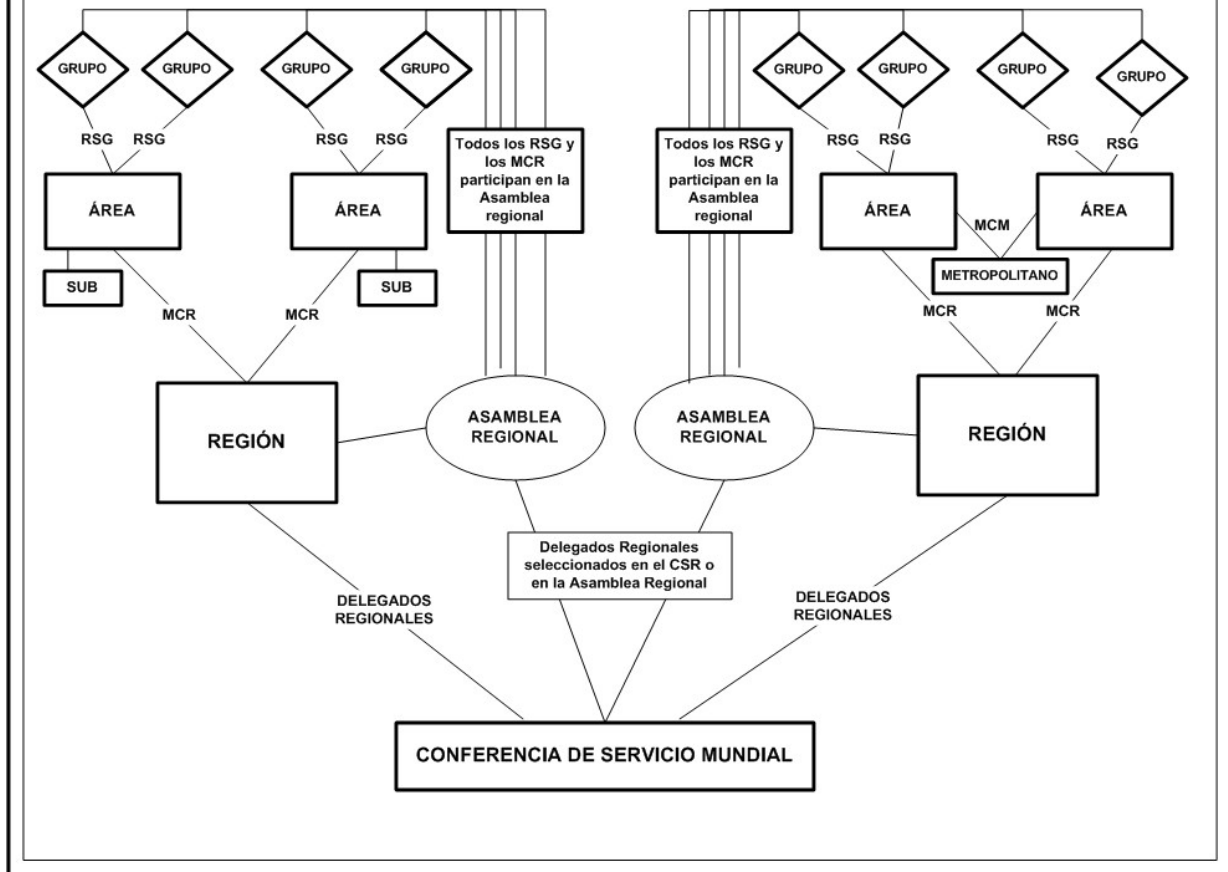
GRUPO

GRUPO

GRUPO

GRUPO

RSG RSG

RSG RSG

ÁREA

ÁREA

SUB

SUB

MCR

MCR

Todos los RSG y los MCR participan en la Asamblea regional

Todos los RSG y los MCR participan en la Asamblea regional

GRUPO

GRUPO

GRUPO

GRUPO

RSG RSG

RSG RSG

ÁREA

MCM

ÁREA

METROPOLITANO

MCR

MCR

REGIÓN

ASAMBLEA REGIONAL

ASAMBLEA REGIONAL

REGIÓN

Delegados Regionales seleccionados en el CSR o en la Asamblea Regional

DELEGADOS REGIONALES

DELEGADOS REGIONALES

CONFERENCIA DE SERVICIO MUNDIAL